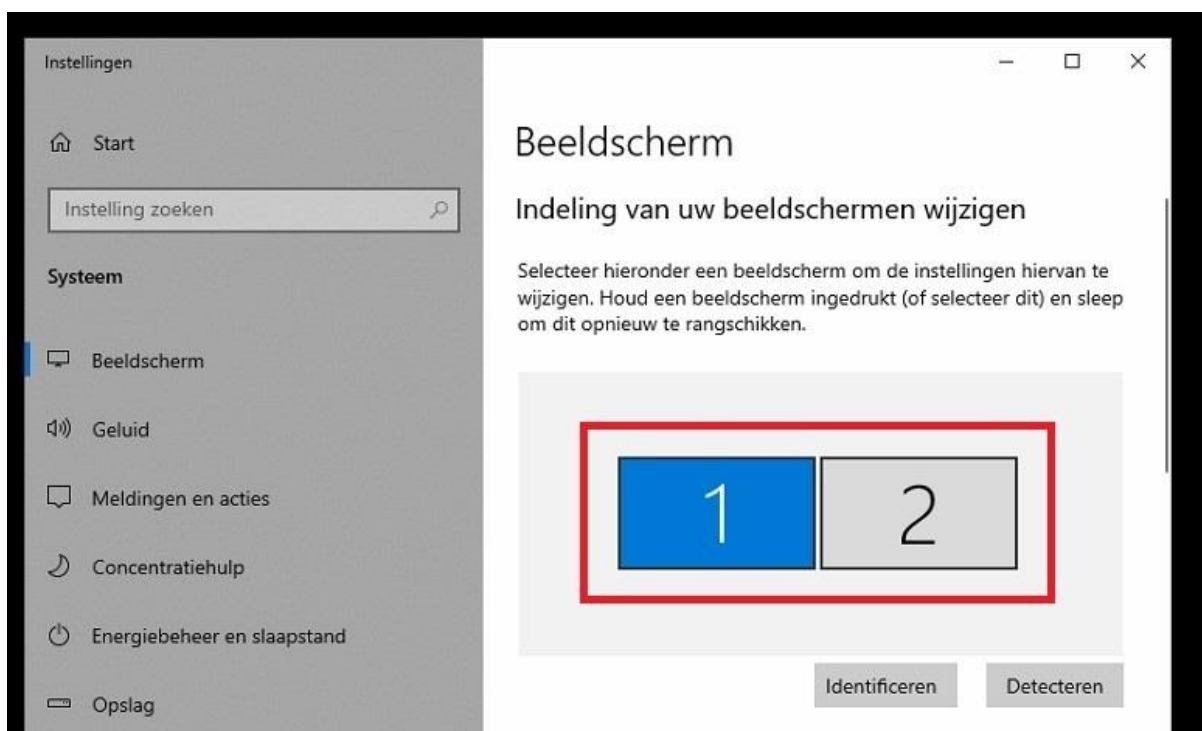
Instellingen

Start

Instelling zoeken

Systeem

Beeldscherm

Geluid

Meldingen en acties

Concentratiehulp

Energiebeheer en slaapstand

Opslag

Beeldscherm

Indeling van uw beeldschermen wijzigen

Selecteer hieronder een beeldscherm om de instellingen hiervan te wijzigen. Houd een beeldscherm ingedrukt (of selecteer dit) en sleep om dit opnieuw te rangschikken.

1

2

Identificeren

Detecteren